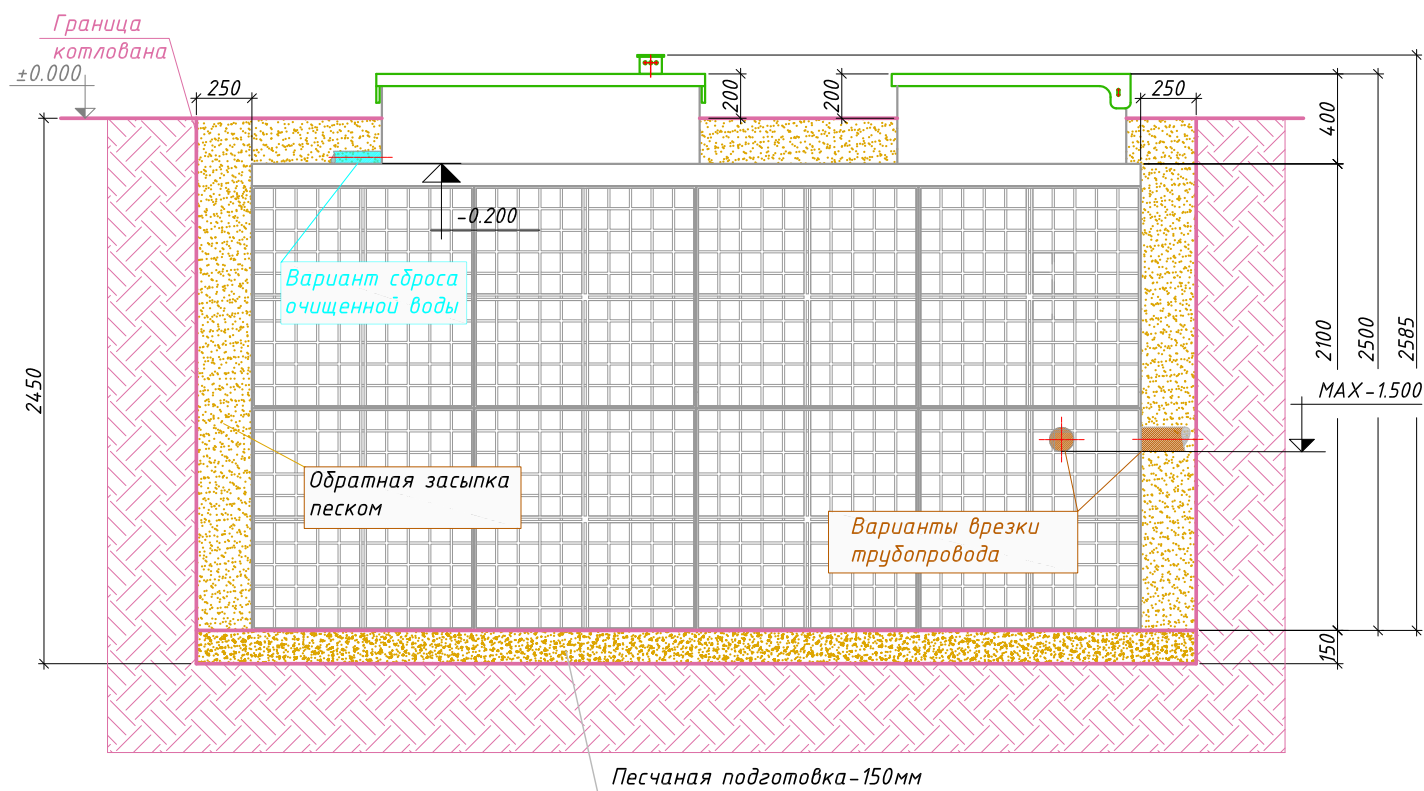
Граница котлована

±0.000

250

200

200

250

400

-0.200

Вариант сброса очищенной воды

2450

2100

2500

2585

MAX-1.500

Обратная засыпка песком

Варианты врезки трубопровода

150

Песчаная подготовка-150мм